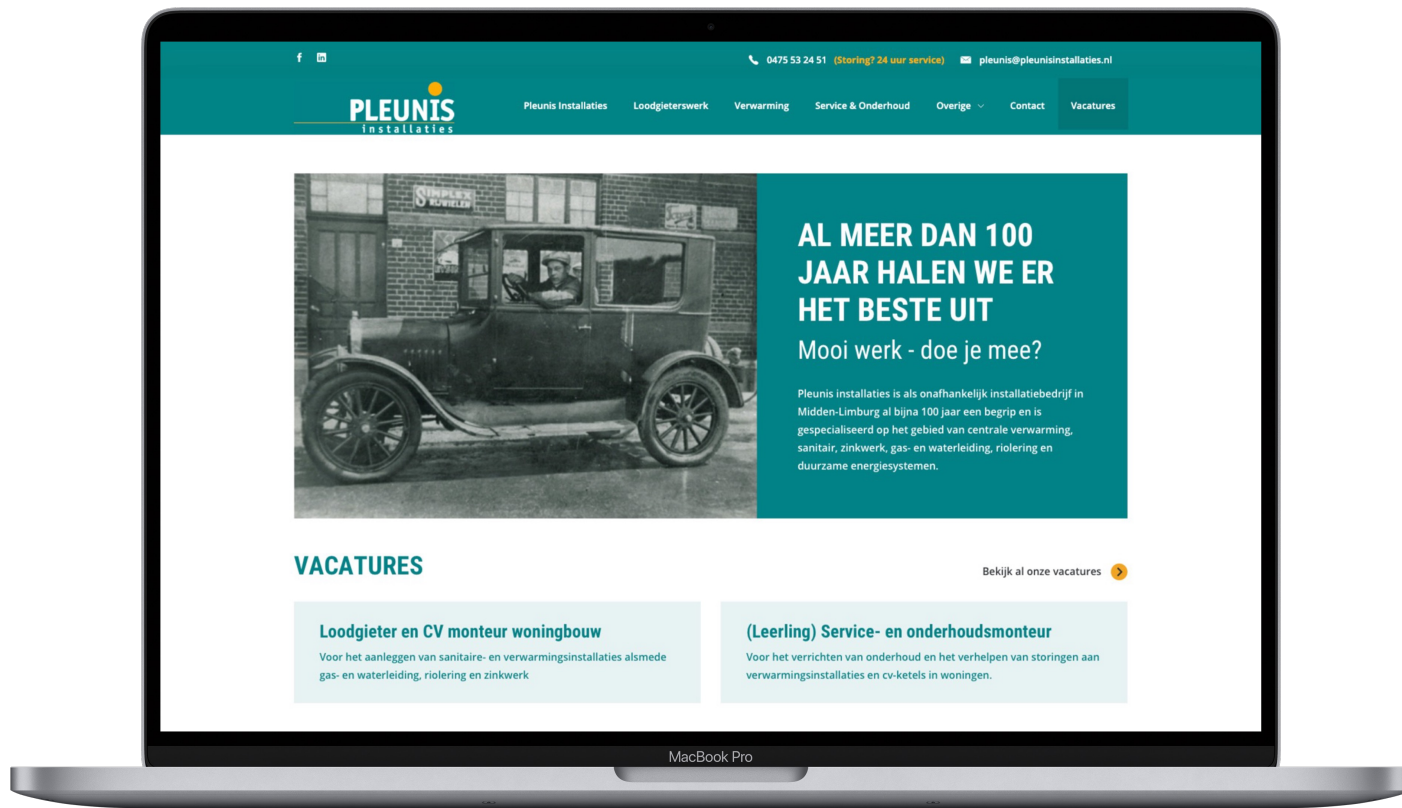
0475 53 24 51 (Storing? 24 uur service) pleunis@pleunisinstallaties.nl

PLEUNIS installaties

Pleunis Installaties Loodgieterswerk Verwarming Service & Onderhoud Overige Contact Vacatures

SIMPLEX RIJWIELEN

AL MEER DAN 100 JAAR HALEN WE ER HET BESTE UIT

Mooi werk - doe je mee?

Pleunis installaties is als onafhankelijk installatiebedrijf in Midden-Limburg al bijna 100 jaar een begrip en is gespecialiseerd op het gebied van centrale verwarming, sanitair, zinkwerk, gas- en waterleiding, riolering en duurzame energiesystemen.

VACATURES

Bekijk al onze vacatures

Loodgieter en CV monteur woningbouw

Voor het aanleggen van sanitaire- en verwarmingsinstallaties alsmede gas- en waterleiding, riolering en zinkwerk

(Leerling) Service- en onderhoudsmonteur

Voor het verrichten van onderhoud en het verhelpen van storingen aan verwarmingsinstallaties en cv-ketels in woningen.

MacBook Pro